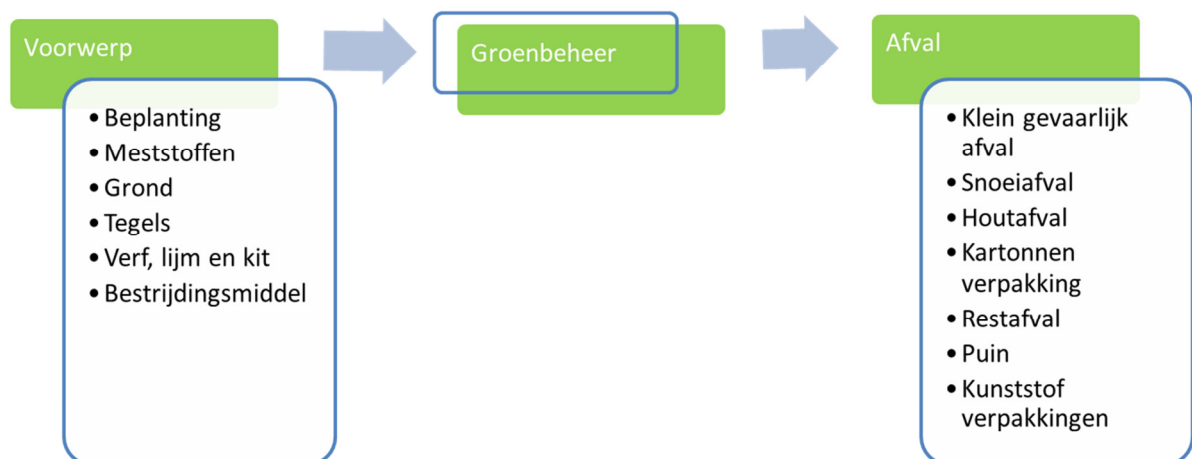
Voorwerp

- Beplanting
- Meststoffen
- Grond
- Tegels
- Verf, lijm en kit
- Bestrijdingsmiddel

Groenbeheer

Afval

- Klein gevaarlijk afval
- Snoeiafval
- Houtafval
- Kartonnen verpakking
- Restafval
- Puin
- Kunststof verpakkingen